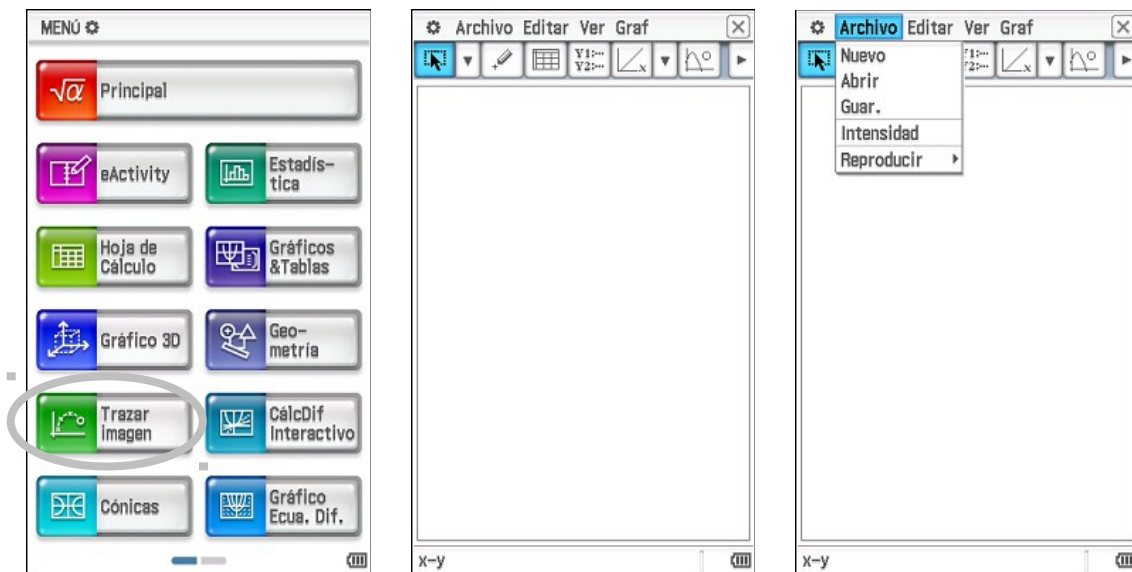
MENÚ

Principal

eActivity

Estadística

Hoja de Cálculo

Gráficos &Tablas

Gráfico 3D

Geometría

Trazar imagen

CálcDif Interactivo

Cónicas

Gráfico Ecua. Dif.

Archivo Editar Ver Graf

Y1:
Y2:

x-y

Archivo Editar Ver Graf

Nuevo
Abrir
Guar.
Intensidad
Reproducir

Y1:
Y2:

x-y